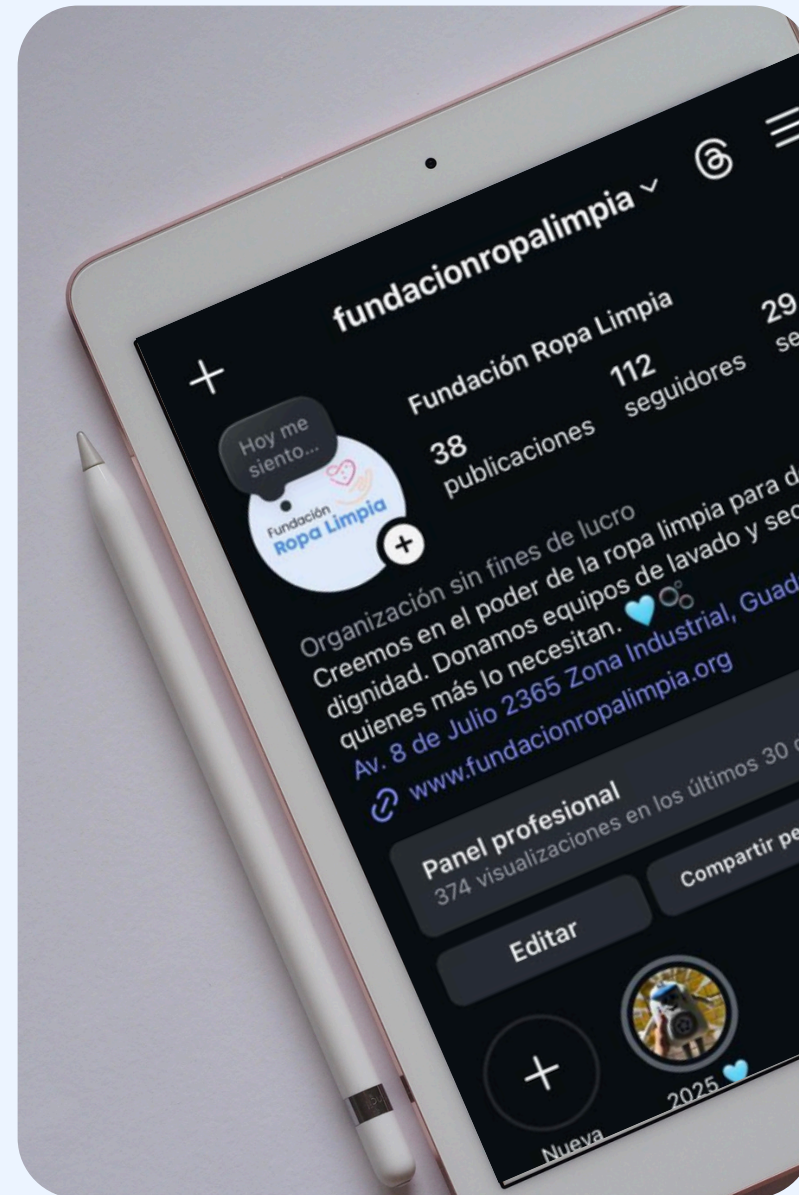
fundacionropalimpia

+

Hoy me siento...

Fundación Ropa Limpia

Fundación Ropa Limpia

38 publicaciones

112 seguidores

29 se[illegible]

Organización sin fines de lucro
Creemos en el poder de la ropa limpia para d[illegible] dignidad. Donamos equipos de lavado y se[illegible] quienes más lo necesitan. 💙
Av. 8 de Julio 2365 Zona Industrial, Guad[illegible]
www.fundacionropalimpia.org

Panel profesional
374 visualizaciones en los últimos 30 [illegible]

Editar

Compartir pe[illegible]

Nueva

2025 💙